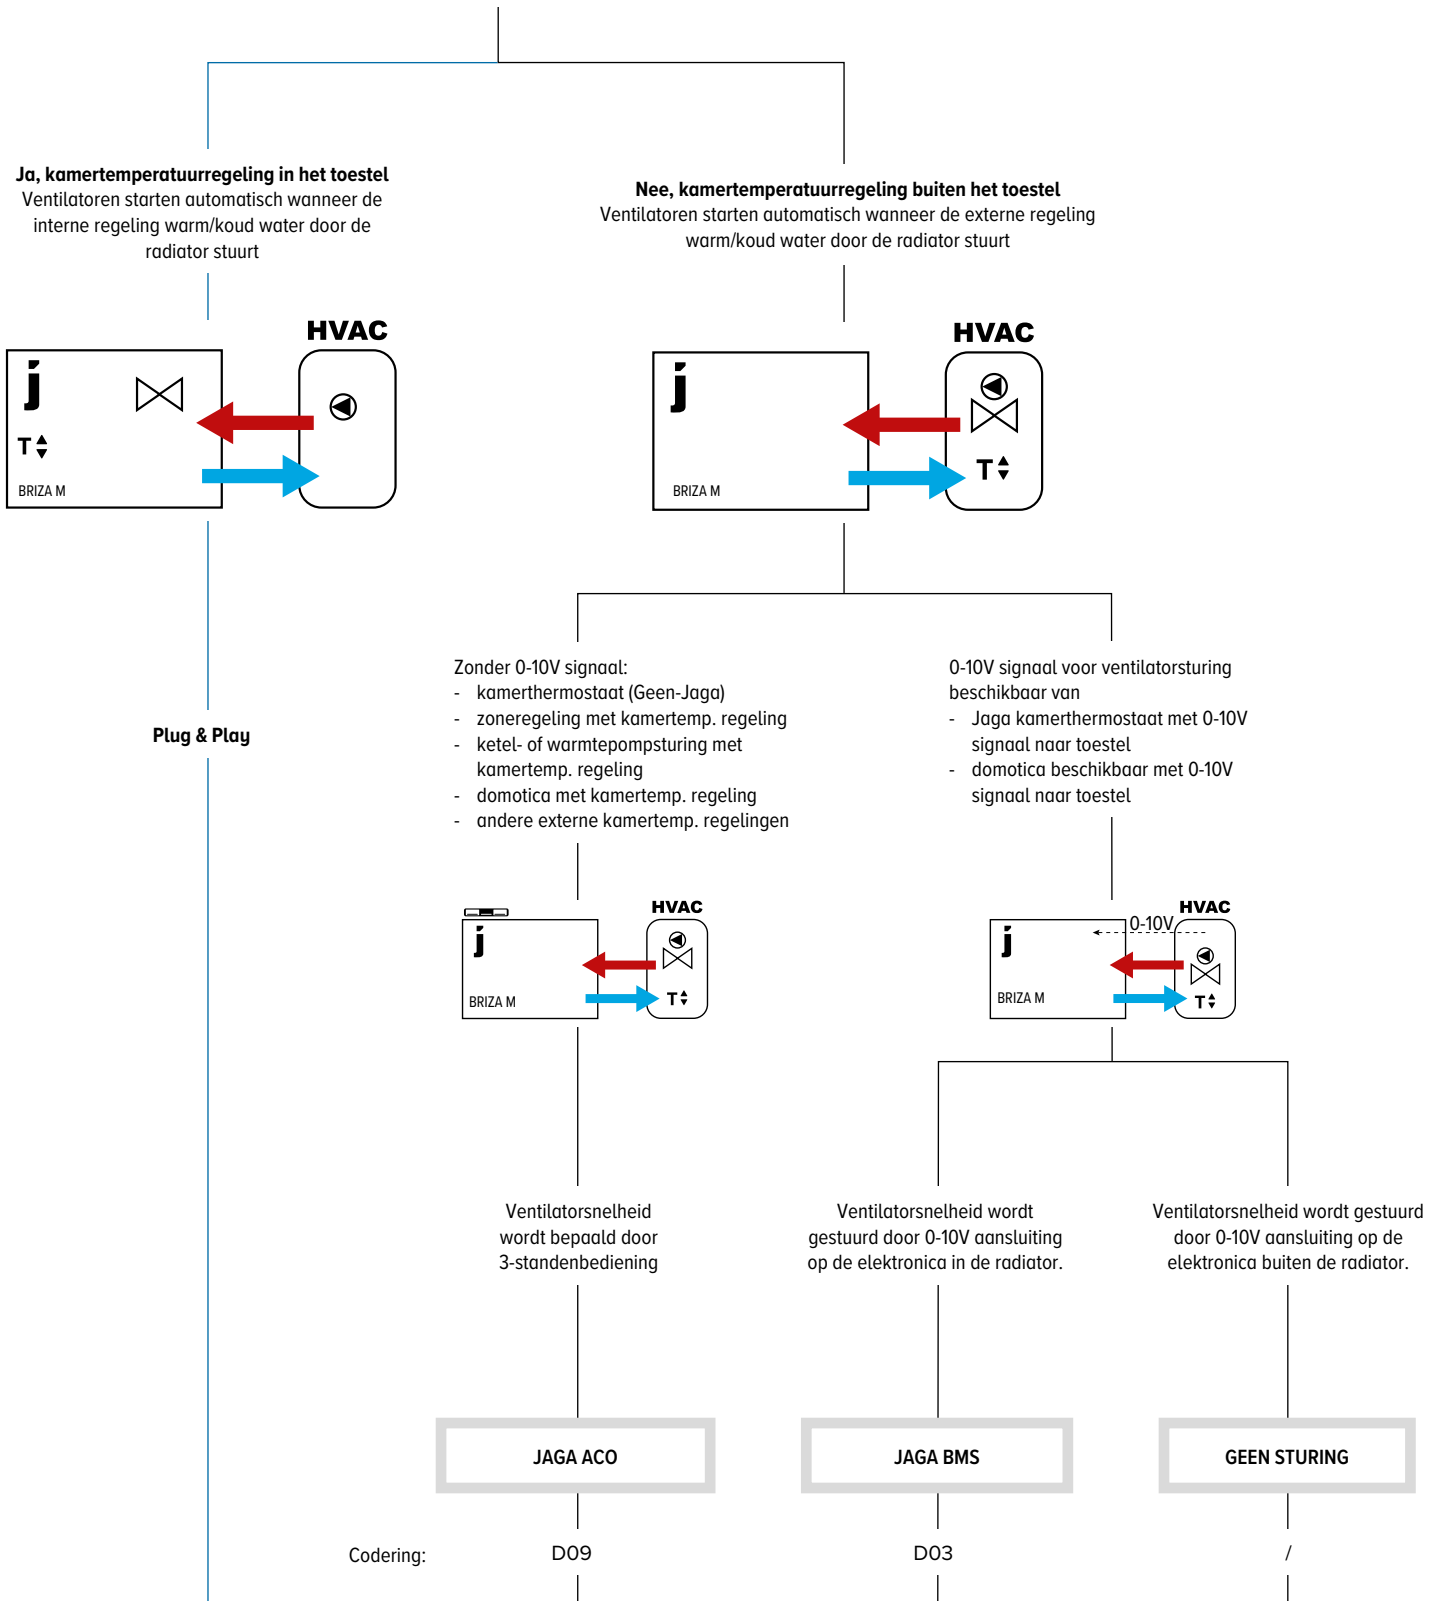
**Ja, kamertemperatuurregeling in het toestel**
Ventilatoren starten automatisch wanneer de interne regeling warm/koud water door de radiator stuurt

**Nee, kamertemperatuurregeling buiten het toestel**
Ventilatoren starten automatisch wanneer de externe regeling warm/koud water door de radiator stuurt

HVAC
j
T
BRIZA M

HVAC
j
T
BRIZA M

Plug & Play

Zonder 0-10V signaal:
- kamerthermostaat (Geen-Jaga)
- zoneregeling met kamertemp. regeling
- ketel- of warmtepompsturing met kamertemp. regeling
- domotica met kamertemp. regeling
- andere externe kamertemp. regelingen

0-10V signaal voor ventilatorsturing beschikbaar van
- Jaga kamerthermostaat met 0-10V signaal naar toestel
- domotica beschikbaar met 0-10V signaal naar toestel

HVAC
j
BRIZA M
T

0-10V
HVAC
j
BRIZA M
T

Ventilatorsnelheid wordt bepaald door 3-standenbediening

Ventilatorsnelheid wordt gestuurd door 0-10V aansluiting op de elektronica in de radiator.

Ventilatorsnelheid wordt gestuurd door 0-10V aansluiting op de elektronica buiten de radiator.

JAGA ACO

JAGA BMS

GEEN STURING

Codering: D09 D03 /